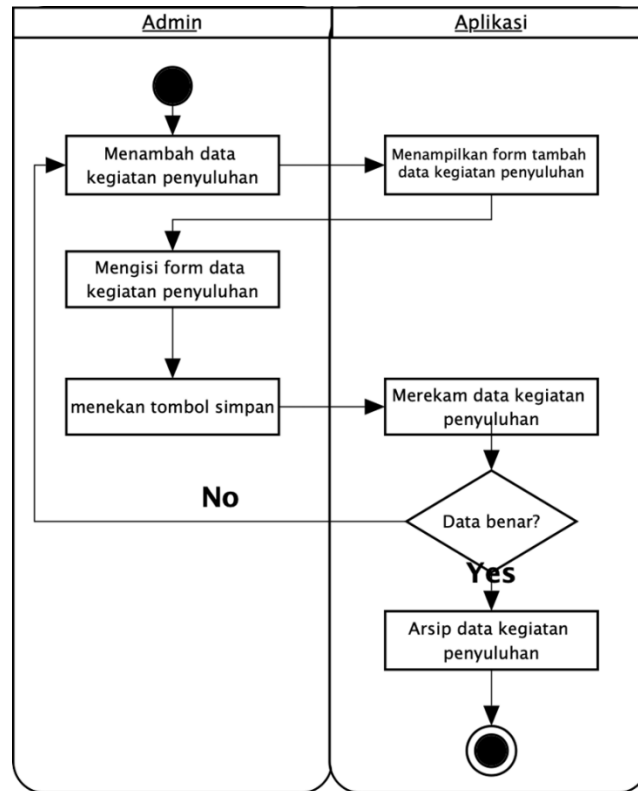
Admin

Aplikasi

Menambah data kegiatan penyuluhan

Menampilkan form tambah data kegiatan penyuluhan

Mengisi form data kegiatan penyuluhan

menekan tombol simpan

Merekam data kegiatan penyuluhan

No

Data benar?

Yes

Arsip data kegiatan penyuluhan